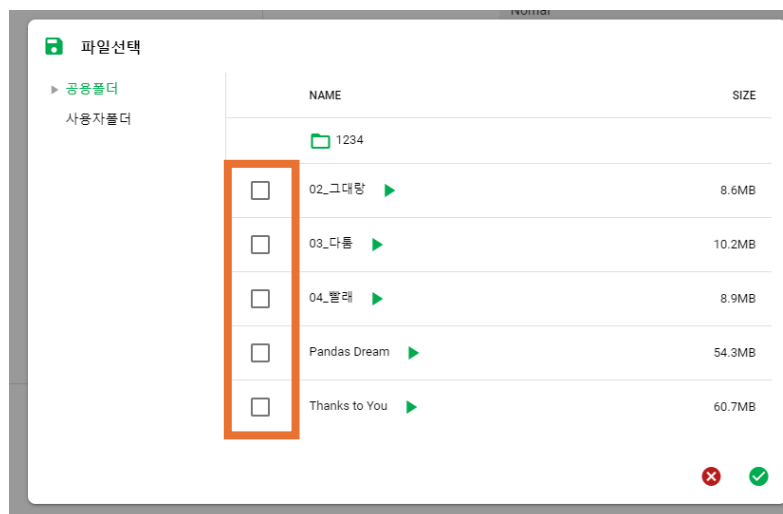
파일선택

공용폴더
사용자폴더

| | NAME | SIZE |
|---|---|---|
| | 1234 | |
| | 02_그대랑 | 8.6MB |
| | 03_다툼 | 10.2MB |
| | 04_빨래 | 8.9MB |
| | Pandas Dream | 54.3MB |
| | Thanks to You | 60.7MB |